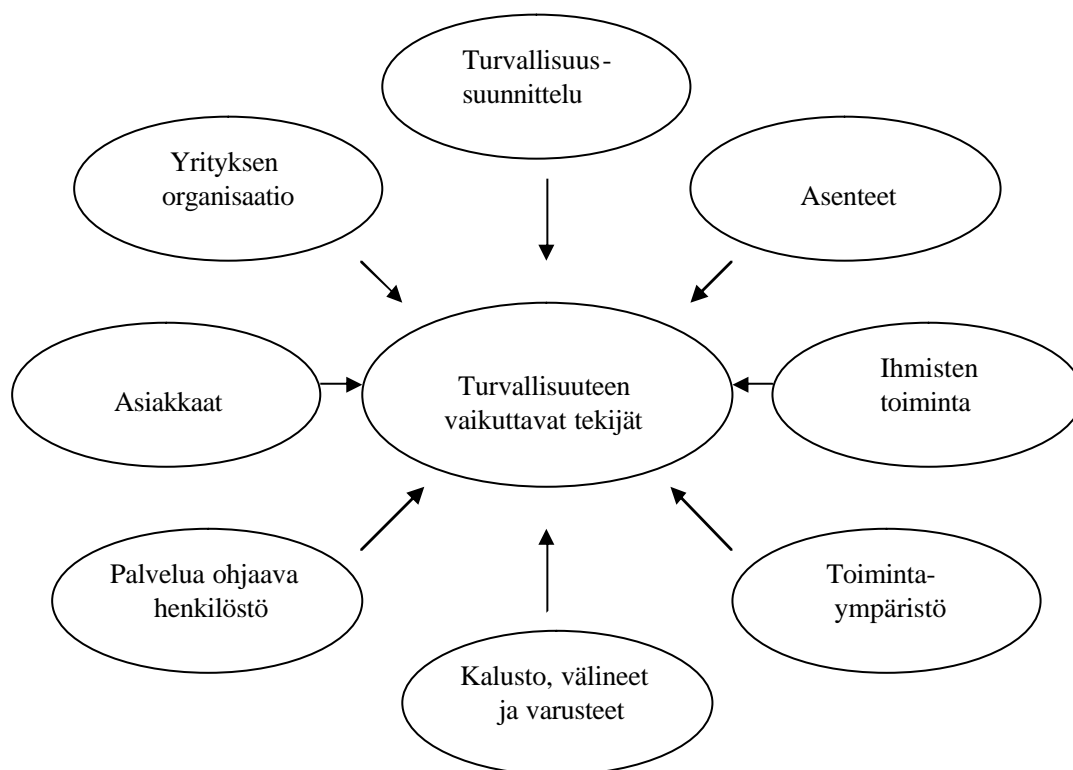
Turvallisuussuunnittelu

Yrityksen organisaatio

Asenteet

Asiakkaat

Turvallisuuteen vaikuttavat tekijät

Ihmisten toiminta

Palvelua ohjaava henkilöstö

Toimintaympäristö

Kalusto, välineet ja varusteet